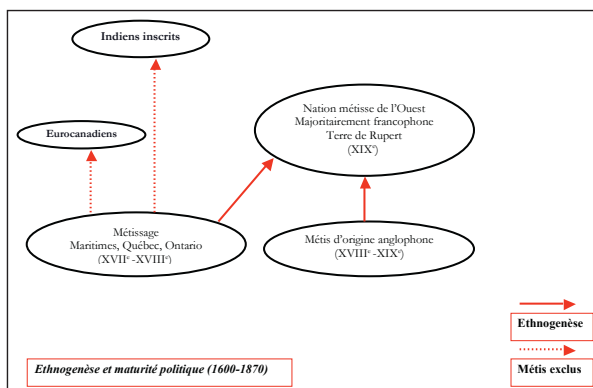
Indiens inscrits

Eurocanadiens

Nation métisse de l'Ouest
Majoritairement francophone
Terre de Rupert
(XIX$^e$)

Métissage
Maritimes, Québec, Ontario
(XVII$^e$ -XVIII$^e$)

Métis d'origine anglophone
(XVIII$^e$ -XIX$^e$)

Ethnogenèse

Métis exclus

Ethnogenèse et maturité politique (1600-1870)